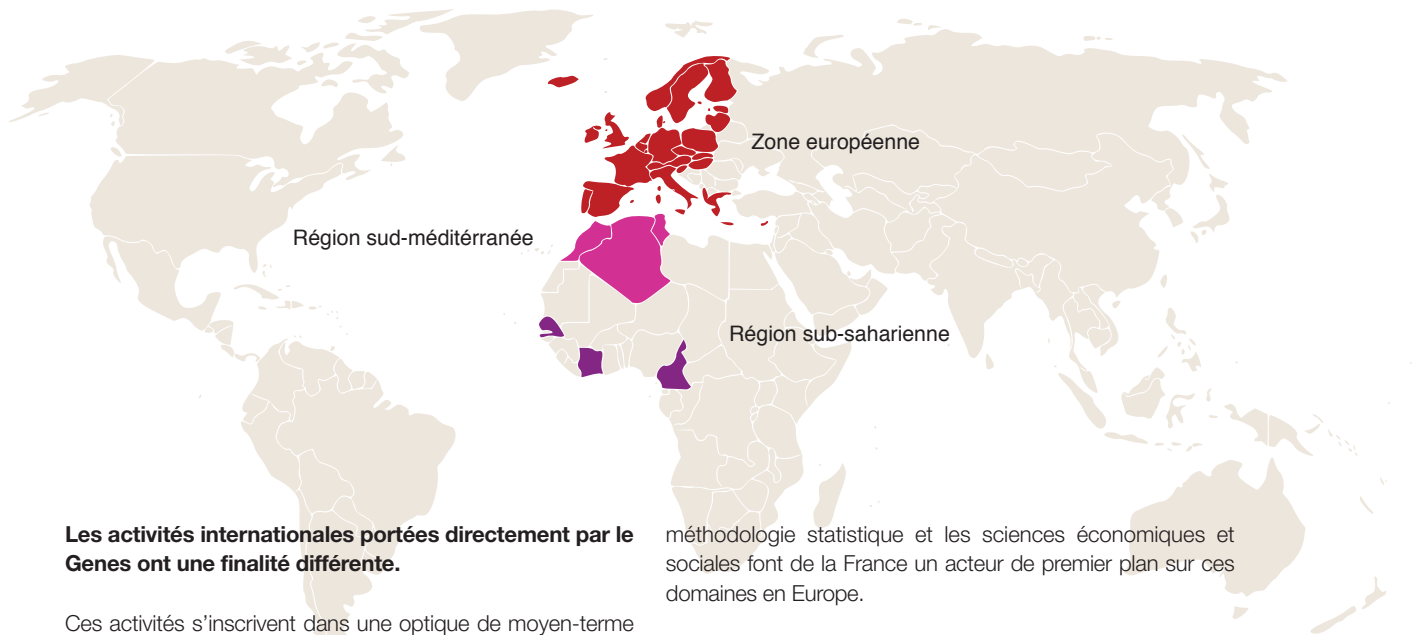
Zone européenne

Région sud-méditérranée

Région sub-saharienne

**Les activités internationales portées directement par le Genes ont une finalité différente.**

Ces activités s'inscrivent dans une optique de moyen-terme

méthodologie statistique et les sciences économiques et sociales font de la France un acteur de premier plan sur ces domaines en Europe.